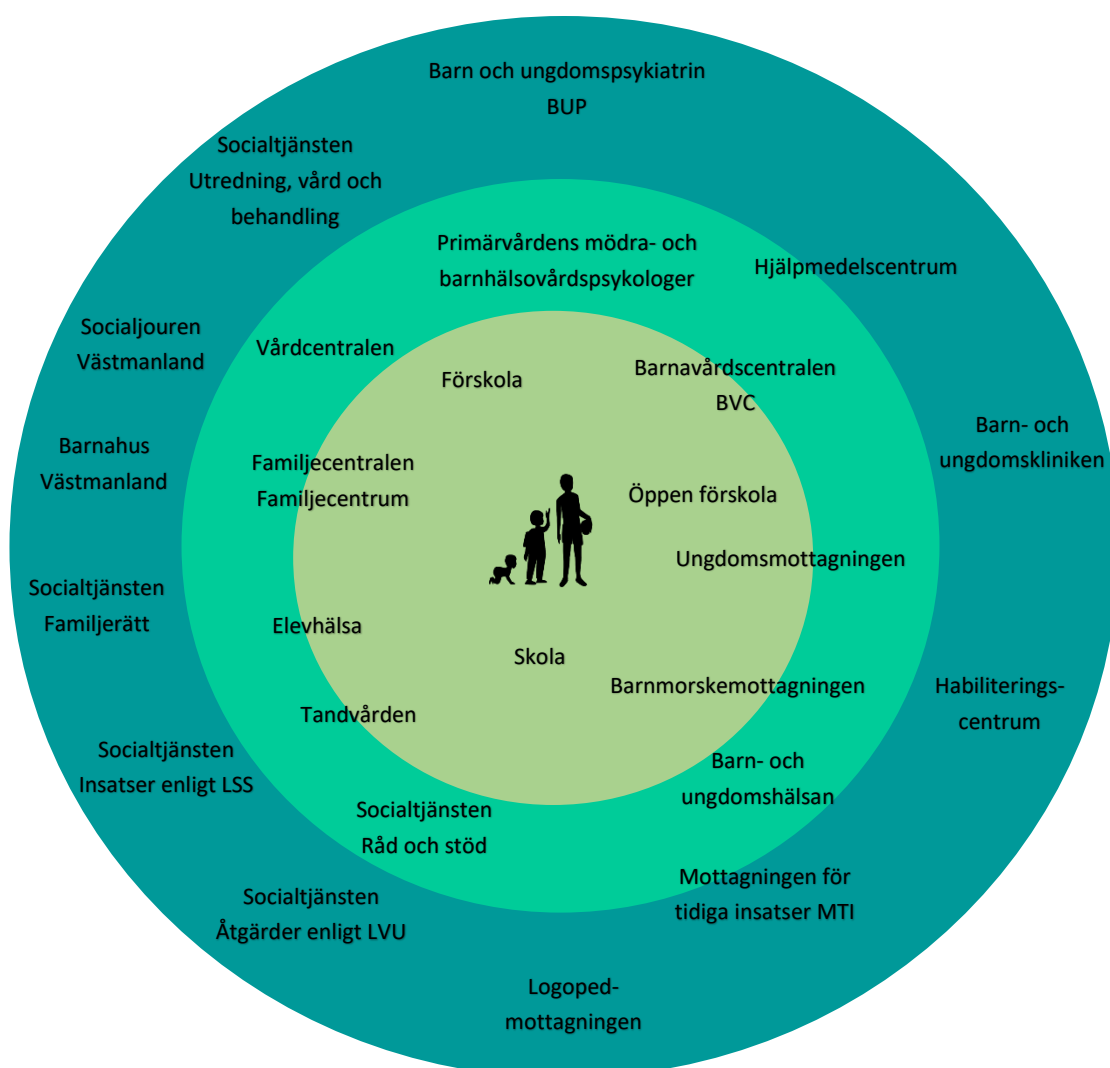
Barn och ungdomspsykiatrin
BUP

Socialtjänsten
Utredning, vård och behandling

Primärvårdens mödra- och barnhälsovårdspsykologer

Hjälpmedelscentrum

Socialjouren
Västmanland

Vårdcentralen

Förskola

Barnavårdscentralen
BVC

Barn- och ungdomskliniken

Barnahus
Västmanland

Familjecentralen
Familjecentrum

Öppen förskola

Ungdomsmottagningen

Socialtjänsten
Familjerätt

Elevhälsa

Skola

Barnmorskemottagningen

Habiliterings-
centrum

Tandvården

Socialtjänsten
Insatser enligt LSS

Barn- och ungdomshälsan

Socialtjänsten
Råd och stöd

Mottagningen för tidiga insatser MTI

Socialtjänsten
Åtgärder enligt LVU

Logoped-
mottagningen